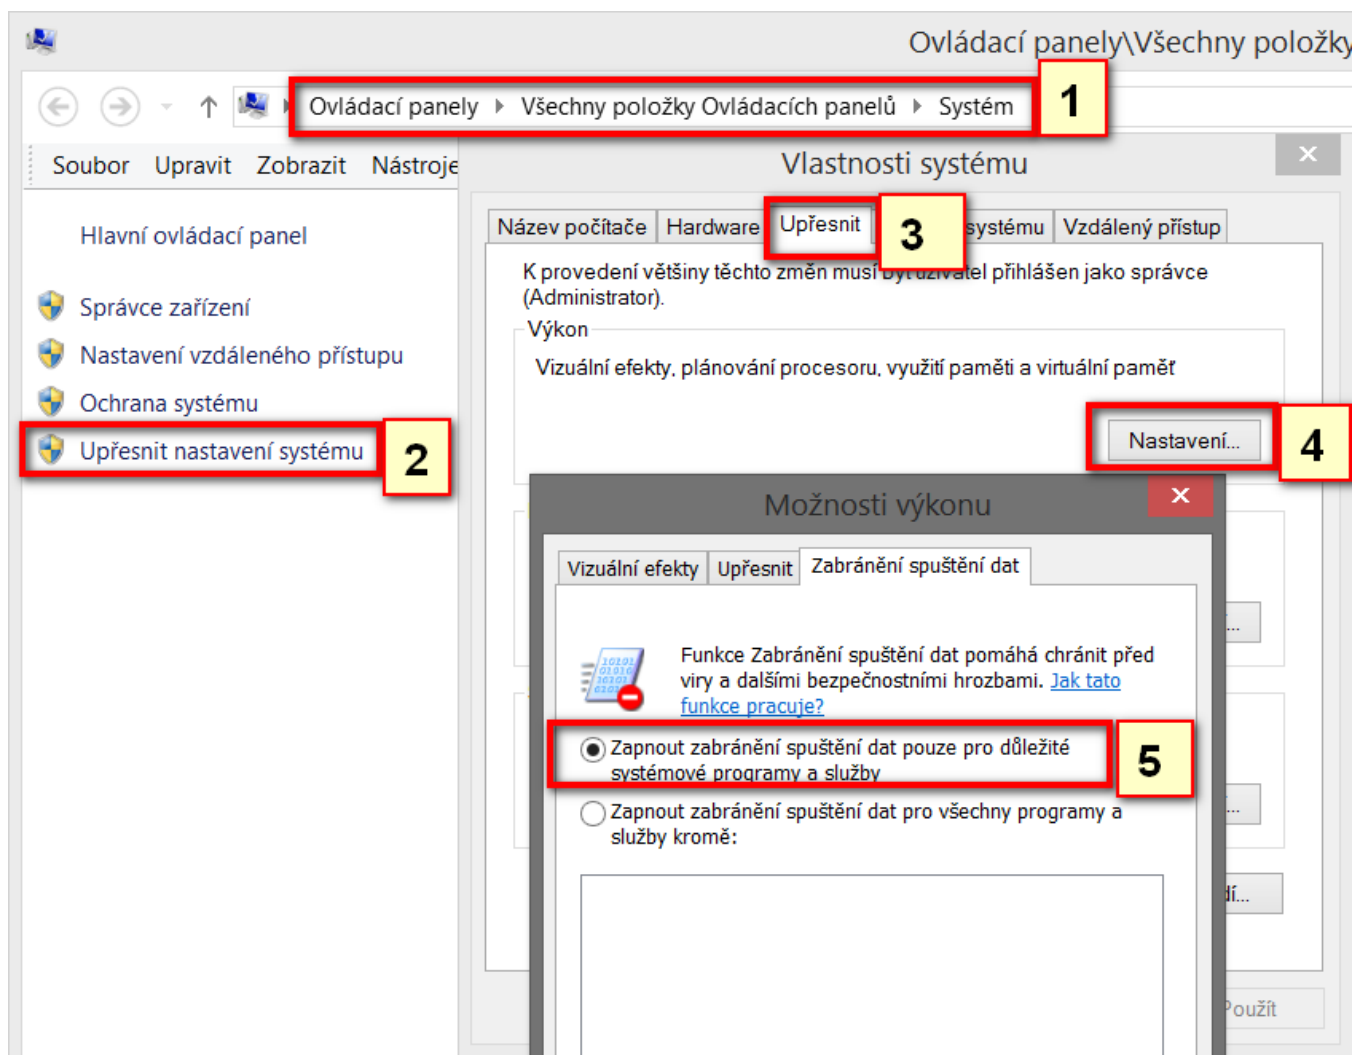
Ovládací panely\Všechny položky

Ovládací panely ▸ Všechny položky Ovládacích panelů ▸ Systém

1

Soubor Upravit Zobrazit Nástroje

Vlastnosti systému

Hlavní ovládací panel

Správce zařízení

Nastavení vzdáleného přístupu

Ochrana systému

Upřesnit nastavení systému

2

Název počítače | Hardware | Upřesnit | 3 | systému | Vzdálený přístup

K provedení většiny těchto změn musí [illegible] přihlášen jako správce (Administrator).

Výkon

Vizuální efekty, plánování procesoru, využití paměti a virtuální paměť

Nastavení...

4

Možnosti výkonu

Vizuální efekty | Upřesnit | Zabránění spuštění dat

Funkce Zabránění spuštění dat pomáhá chránit před viry a dalšími bezpečnostními hrozbami. Jak tato funkce pracuje?

Zapnout zabránění spuštění dat pouze pro důležité systémové programy a služby

5

Zapnout zabránění spuštění dat pro všechny programy a služby kromě:

...

...

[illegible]í...

Použít